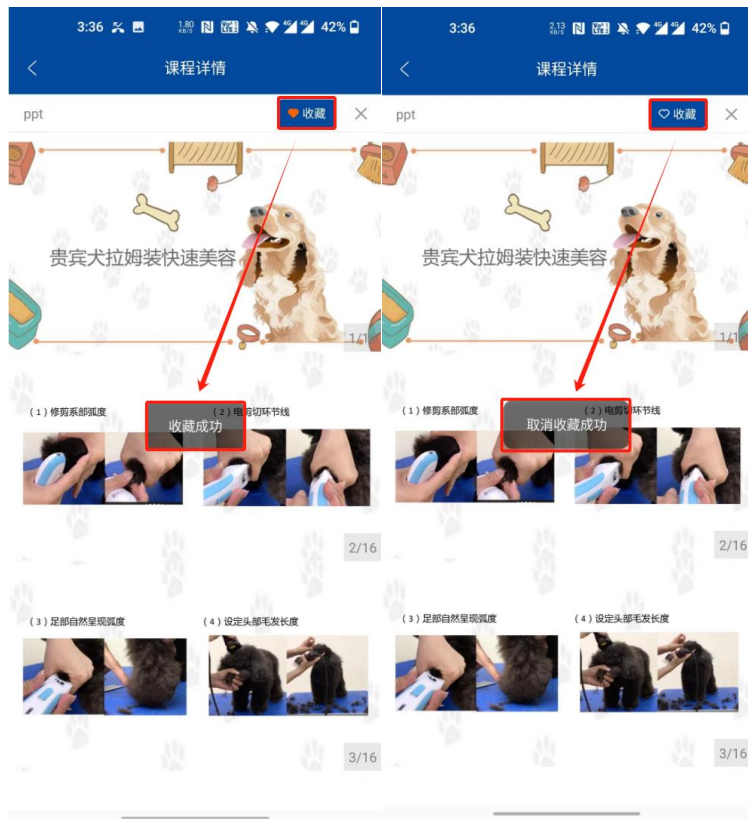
3:36 1.80 KB/S 4G 4G 42%

课程详情

ppt 收藏

贵宾犬拉姆装快速美容

1/1

（1）修剪系部弧度

收藏成功

（2）电剪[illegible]切环节线

2/16

（3）足部自然呈现弧度

（4）设定头部毛发长度

3/16

3:36 2.13 KB/S 4G 4G 42%

课程详情

ppt 收藏

贵宾犬拉姆装快速美容

1/1

（1）修剪系部弧度

取消收藏成功

（2）电剪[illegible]环节线

2/16

（3）足部自然呈现弧度

（4）设定头部毛发长度

3/16